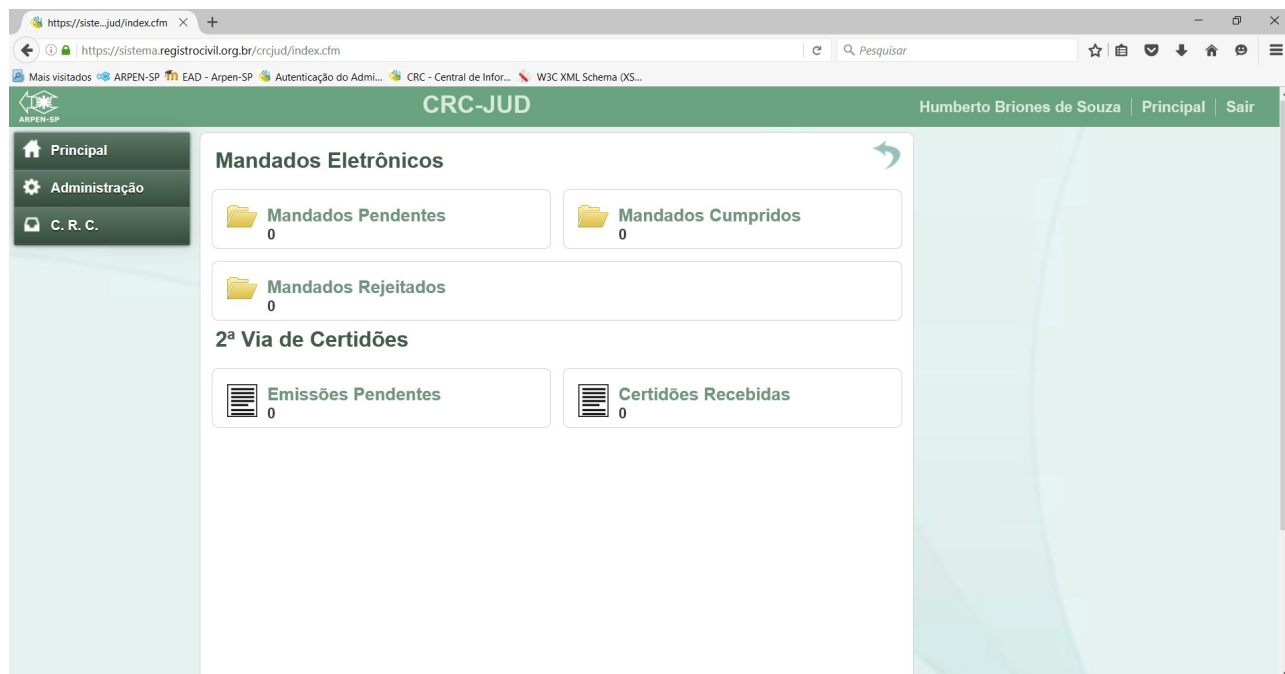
https://siste...jud/index.cfm

https://sistema.registrocivil.org.br/crcjud/index.cfm

Pesquisar

Mais visitados ARPEN-SP EAD - Arpen-SP Autenticação do Admi... CRC - Central de Infor... W3C XML Schema (XS...

ARPEN-SP

CRC-JUD

Humberto Briones de Souza | Principal | Sair

Principal

Administração

C. R. C.

Mandados Eletrônicos

Mandados Pendentes
0

Mandados Cumpridos
0

Mandados Rejeitados
0

2ª Via de Certidões

Emissões Pendentes
0

Certidões Recebidas
0